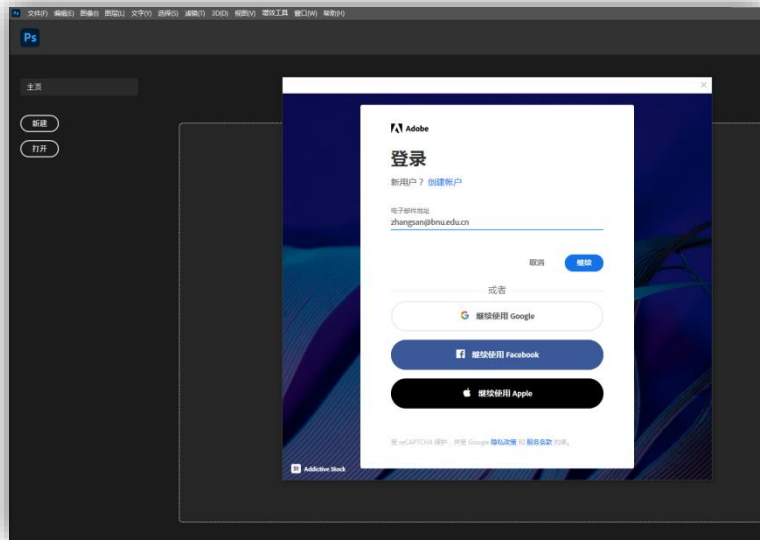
Ps 文件(F) 编辑(E) 图像(I) 图层(L) 文字(Y) 选择(S) 滤镜(T) 3D(D) 视图(V) 增效工具 窗口(W) 帮助(H)

Ps

主页

新建

打开

Adobe

登录

新用户？ 创建帐户

电子邮件地址
zhangsan@bnu.edu.cn

取消 继续

或者

继续使用 Google

继续使用 Facebook

继续使用 Apple

受 reCAPTCHA 保护，并受 Google 隐私政策 和 服务条款 约束。

Addictive Stock